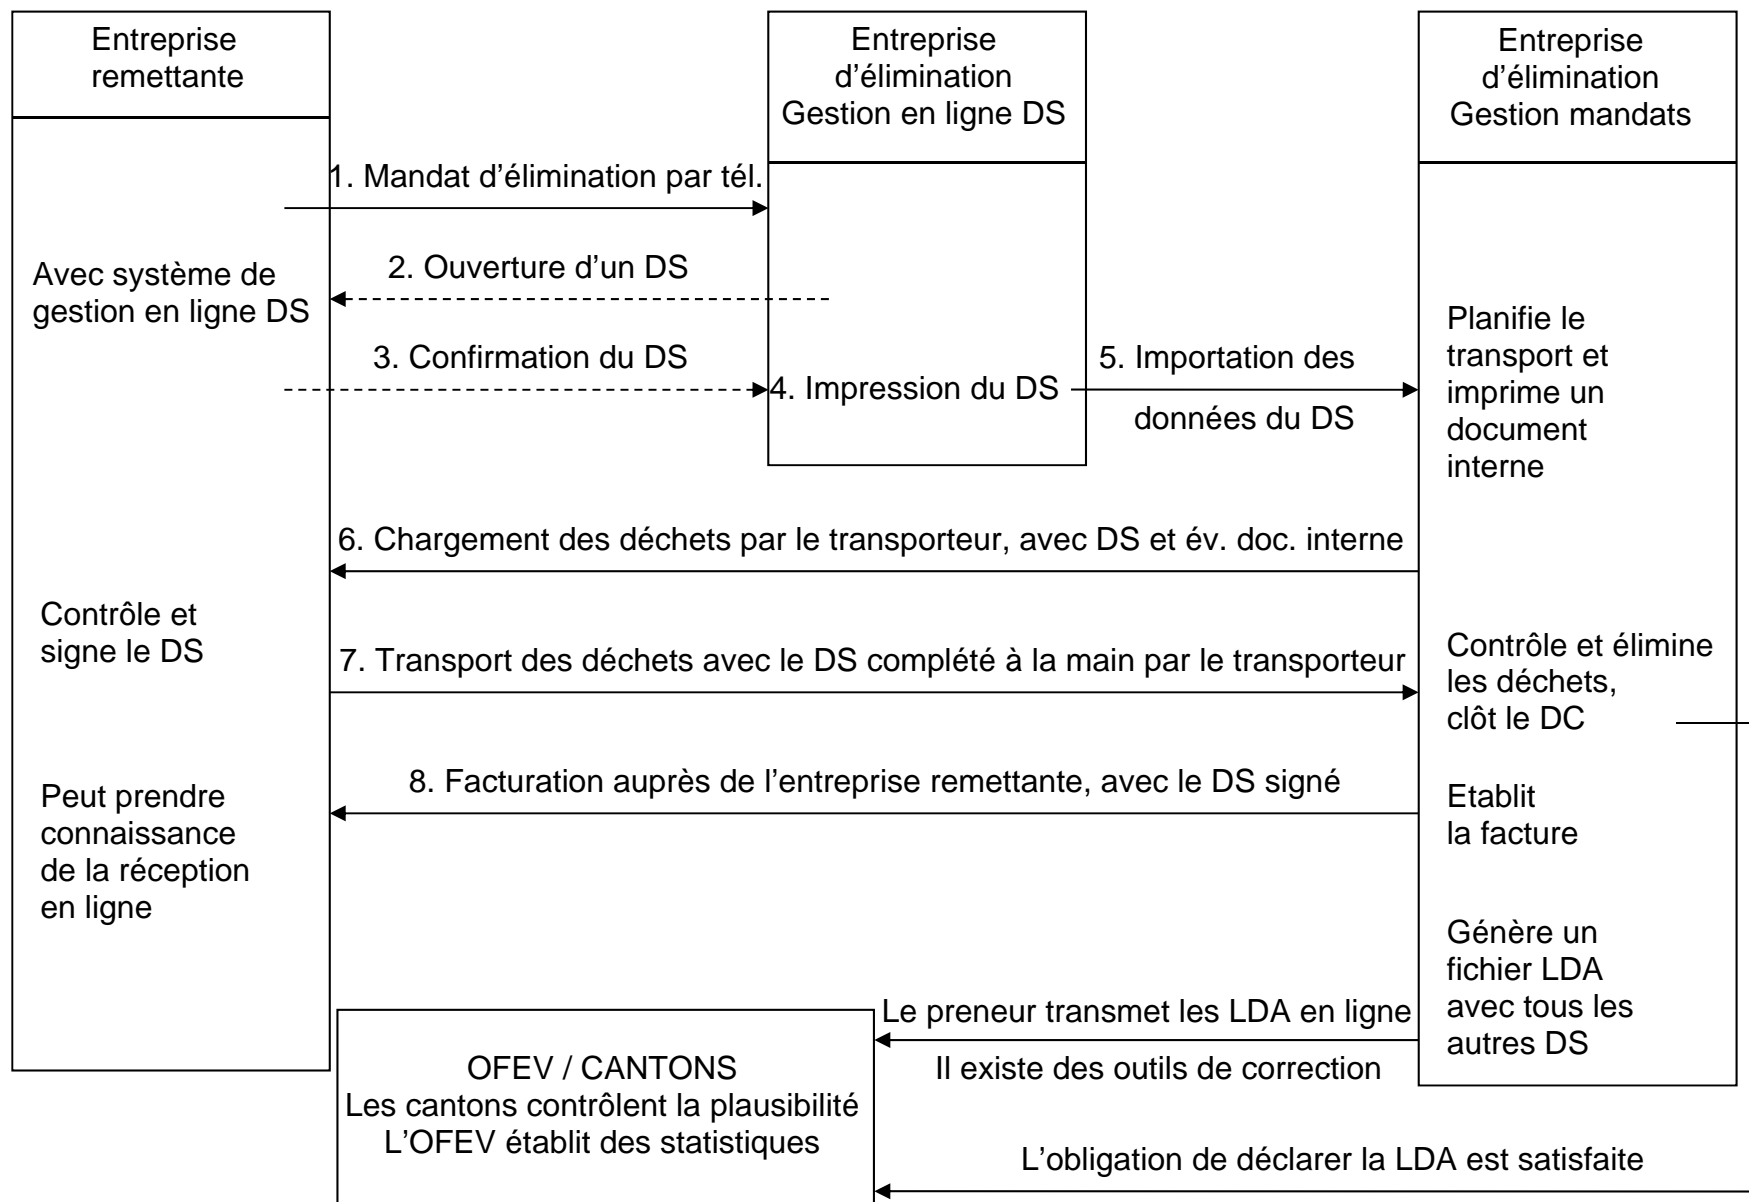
Entreprise remettante

Entreprise d’élimination Gestion en ligne DS

Entreprise d’élimination Gestion mandats

1. Mandat d’élimination par tél.

Avec système de gestion en ligne DS

2. Ouverture d’un DS

3. Confirmation du DS

4. Impression du DS

5. Importation des données du DS

Planifie le transport et imprime un document interne

6. Chargement des déchets par le transporteur, avec DS et év. doc. interne

Contrôle et signe le DS

7. Transport des déchets avec le DS complété à la main par le transporteur

Contrôle et élimine les déchets, clôt le DC

8. Facturation auprès de l’entreprise remettante, avec le DS signé

Peut prendre connaissance de la réception en ligne

Etablit la facture

Génère un fichier LDA avec tous les autres DS

Le preneur transmet les LDA en ligne

Il existe des outils de correction

OFEV / CANTONS
Les cantons contrôlent la plausibilité
L’OFEV établit des statistiques

L’obligation de déclarer la LDA est satisfaite